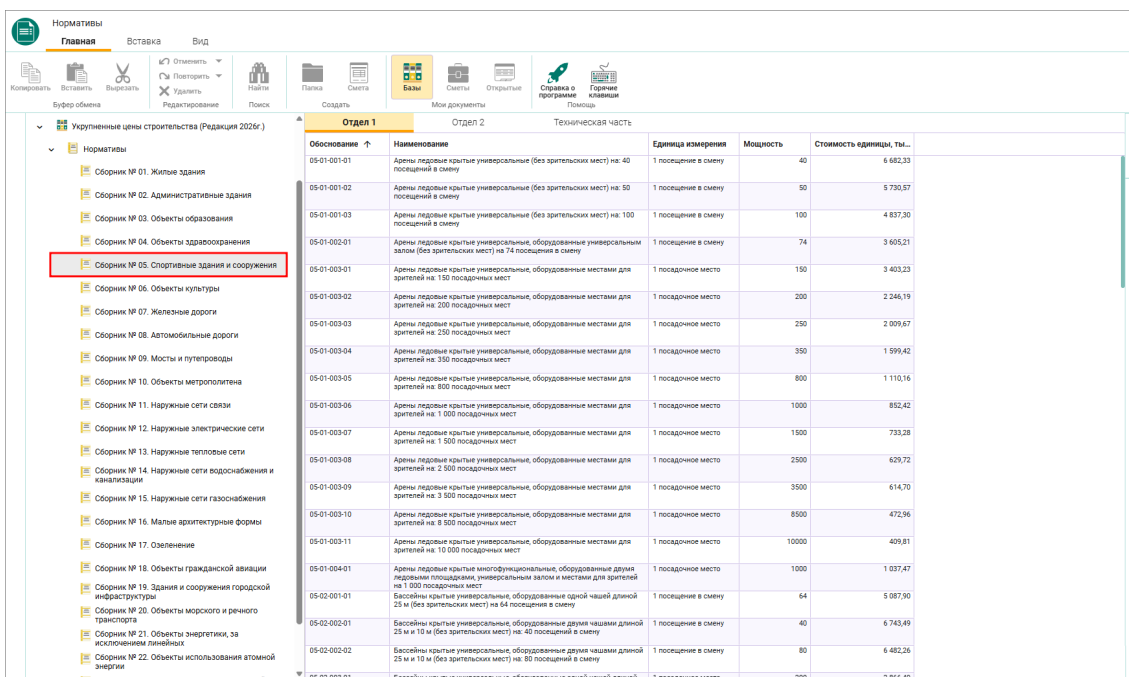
Нормативы

Главная Вставка Вид

Копировать Вставить Вырезать
Буфер обмена

Отменить
Повторить
Удалить
Редактирование

Найти
Поиск

Папка Смета
Создать

Базы Сметы Открытые
Мои документы

Справка о программе Горячие клавиши
Помощь

Укрупненные цены строительства (Редакция 2026г.)
Нормативы
Сборник № 01. Жилые здания
Сборник № 02. Административные здания
Сборник № 03. Объекты образования
Сборник № 04. Объекты здравоохранения
Сборник № 05. Спортивные здания и сооружения
Сборник № 06. Объекты культуры
Сборник № 07. Железные дороги
Сборник № 08. Автомобильные дороги
Сборник № 09. Мосты и путепроводы
Сборник № 10. Объекты метрополитена
Сборник № 11. Наружные сети связи
Сборник № 12. Наружные электрические сети
Сборник № 13. Наружные тепловые сети
Сборник № 14. Наружные сети водоснабжения и канализации
Сборник № 15. Наружные сети газоснабжения
Сборник № 16. Малые архитектурные формы
Сборник № 17. Озеленение
Сборник № 18. Объекты гражданской авиации
Сборник № 19. Здания и сооружения городской инфраструктуры
Сборник № 20. Объекты морского и речного транспорта
Сборник № 21. Объекты энергетики, за исключением линейных
Сборник № 22. Объекты использования атомной энергии

Отдел 1 Отдел 2 Техническая часть

| Обоснование ↑ | Наименование | Единица измерения | Мощность | Стоимость единицы, ты... |
|---|---|---|---|---|
| 05-01-001-01 | Арены ледовые крытые универсальные (без зрительских мест) на: 40 посещений в смену | 1 посещение в смену | 40 | 6 682,33 |
| 05-01-001-02 | Арены ледовые крытые универсальные (без зрительских мест) на: 50 посещений в смену | 1 посещение в смену | 50 | 5 730,57 |
| 05-01-001-03 | Арены ледовые крытые универсальные (без зрительских мест) на: 100 посещений в смену | 1 посещение в смену | 100 | 4 837,30 |
| 05-01-002-01 | Арены ледовые крытые универсальные, оборудованные универсальным залом (без зрительских мест) на 74 посещения в смену | 1 посещение в смену | 74 | 3 605,21 |
| 05-01-003-01 | Арены ледовые крытые универсальные, оборудованные местами для зрителей на: 150 посадочных мест | 1 посадочное место | 150 | 3 403,23 |
| 05-01-003-02 | Арены ледовые крытые универсальные, оборудованные местами для зрителей на: 200 посадочных мест | 1 посадочное место | 200 | 2 246,19 |
| 05-01-003-03 | Арены ледовые крытые универсальные, оборудованные местами для зрителей на: 250 посадочных мест | 1 посадочное место | 250 | 2 009,67 |
| 05-01-003-04 | Арены ледовые крытые универсальные, оборудованные местами для зрителей на: 350 посадочных мест | 1 посадочное место | 350 | 1 599,42 |
| 05-01-003-05 | Арены ледовые крытые универсальные, оборудованные местами для зрителей на: 800 посадочных мест | 1 посадочное место | 800 | 1 110,16 |
| 05-01-003-06 | Арены ледовые крытые универсальные, оборудованные местами для зрителей на: 1 000 посадочных мест | 1 посадочное место | 1000 | 852,42 |
| 05-01-003-07 | Арены ледовые крытые универсальные, оборудованные местами для зрителей на: 1 500 посадочных мест | 1 посадочное место | 1500 | 733,28 |
| 05-01-003-08 | Арены ледовые крытые универсальные, оборудованные местами для зрителей на: 2 500 посадочных мест | 1 посадочное место | 2500 | 629,72 |
| 05-01-003-09 | Арены ледовые крытые универсальные, оборудованные местами для зрителей на: 3 500 посадочных мест | 1 посадочное место | 3500 | 614,70 |
| 05-01-003-10 | Арены ледовые крытые универсальные, оборудованные местами для зрителей на: 8 500 посадочных мест | 1 посадочное место | 8500 | 472,96 |
| 05-01-003-11 | Арены ледовые крытые универсальные, оборудованные местами для зрителей на: 10 000 посадочных мест | 1 посадочное место | 10000 | 409,81 |
| 05-01-004-01 | Арены ледовые крытые многофункциональные, оборудованные двумя ледовыми площадками, универсальным залом и местами для зрителей на 1 000 посадочных мест | 1 посадочное место | 1000 | 1 037,47 |
| 05-02-001-01 | Бассейны крытые универсальные, оборудованные одной чашей длиной 25 м (без зрительских мест) на 64 посещения в смену | 1 посещение в смену | 64 | 5 087,90 |
| 05-02-002-01 | Бассейны крытые универсальные, оборудованные двумя чашами длиной 25 м и 10 м (без зрительских мест) на: 40 посещений в смену | 1 посещение в смену | 40 | 6 743,49 |
| 05-02-002-02 | Бассейны крытые универсальные, оборудованные двумя чашами длиной 25 м и 10 м (без зрительских мест) на: 80 посещений в смену | 1 посещение в смену | 80 | 6 482,26 |